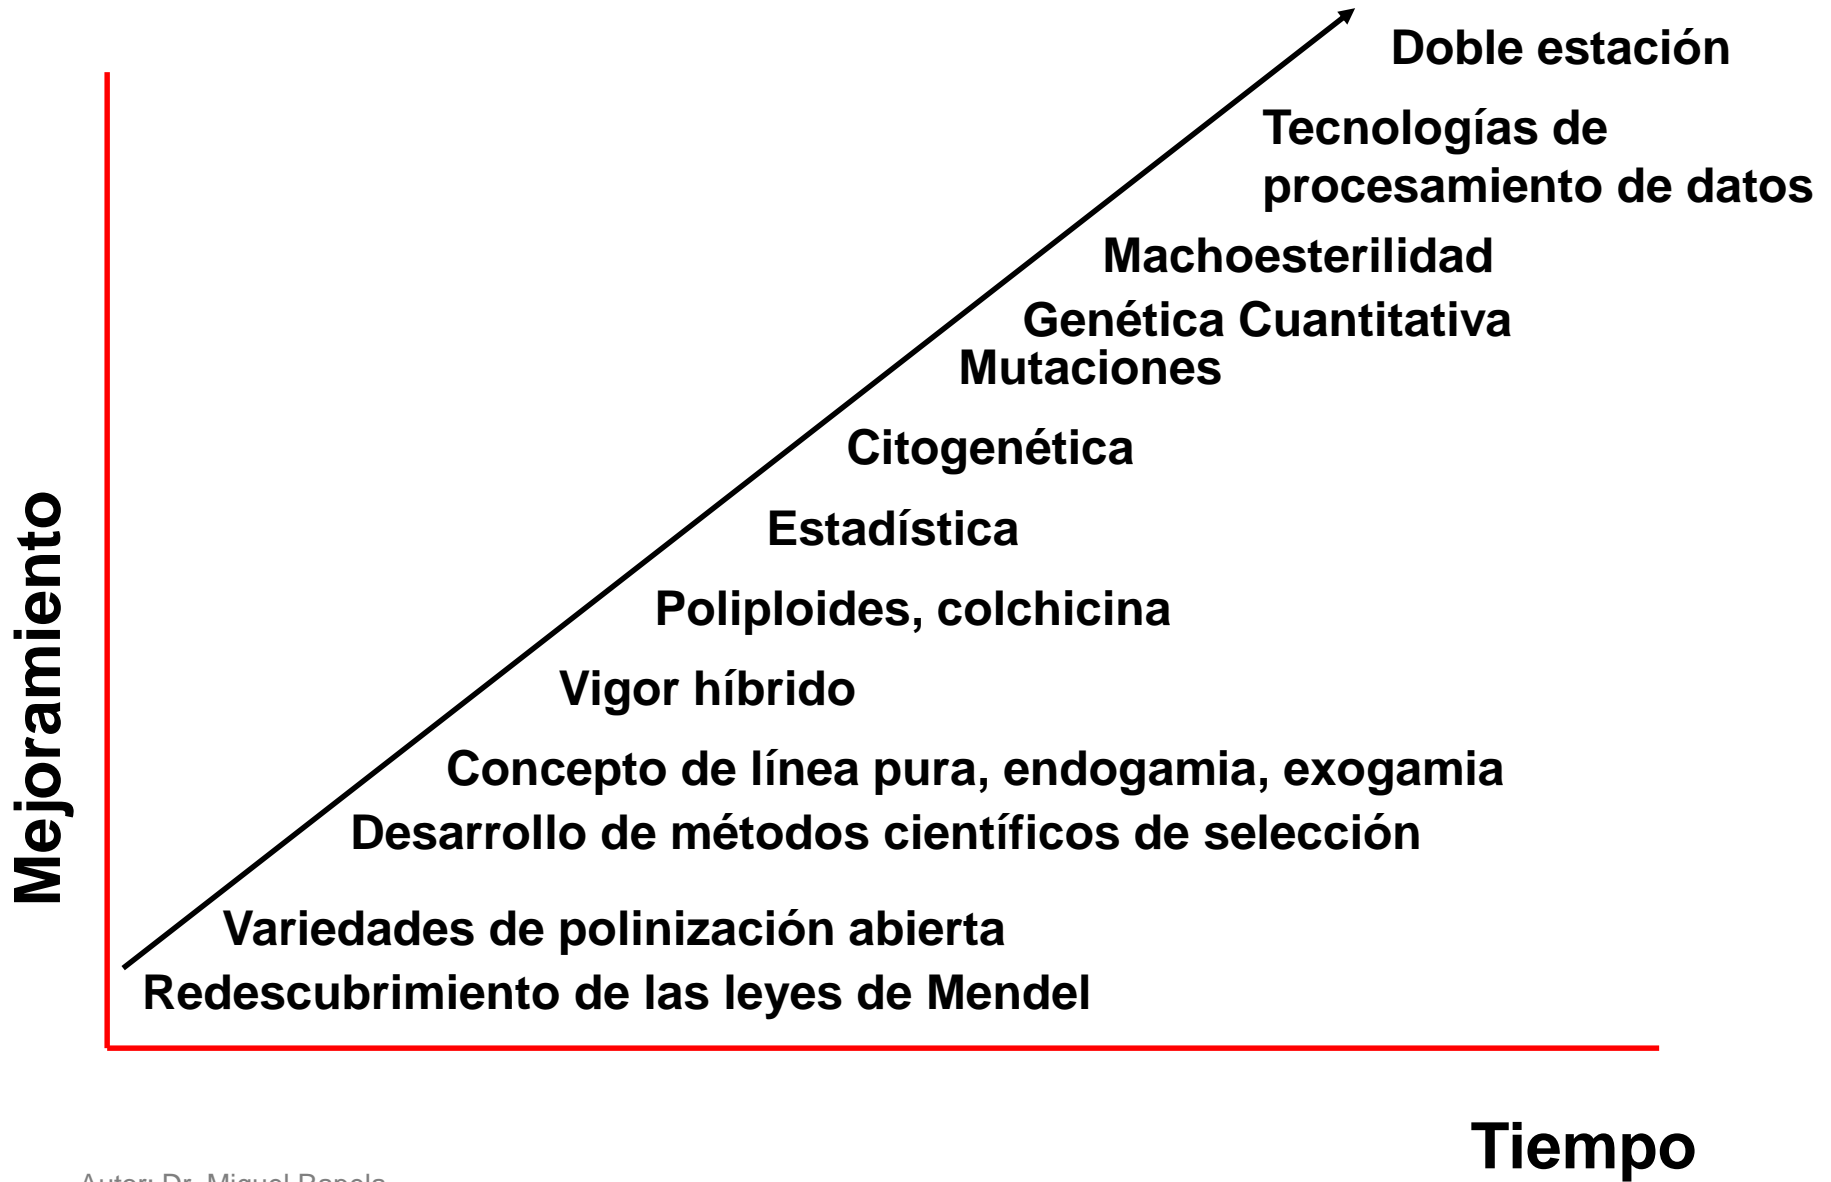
Doble estación

Tecnologías de procesamiento de datos

Machoesterilidad

Genética Cuantitativa

Mutaciones

Citogenética

Estadística

Poliploides, colchicina

Vigor híbrido

Concepto de línea pura, endogamia, exogamia

Desarrollo de métodos científicos de selección

Variedades de polinización abierta

Redescubrimiento de las leyes de Mendel

Mejoramiento

Tiempo

Autor: Dr. Miguel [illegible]